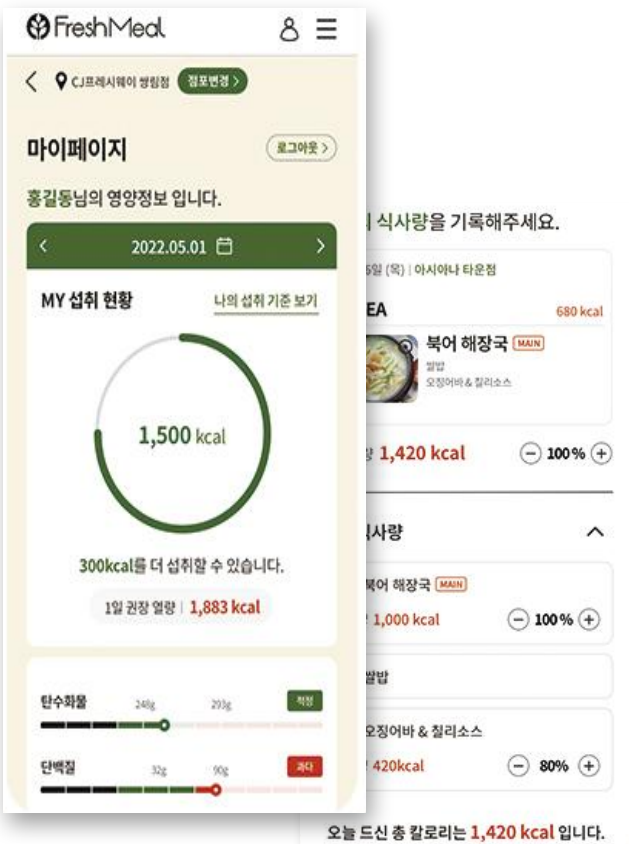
FreshMeal

CJ프레시웨이 쌍림점 점포변경 >

마이페이지

로그아웃 >

홍길동님의 영양정보 입니다.

2022.05.01

MY 섭취 현황

나의 섭취 기준 보기

1,500 kcal

300kcal를 더 섭취할 수 있습니다.

1일 권장 열량 | 1,883 kcal

탄수화물 248g 203g 적정

단백질 32g 90g 과다

식사량을 기록해주세요.

6일 (목) | 아시아나 타운점

EA 680 kcal

북어 해장국 MAIN

쌀밥

오징어바 & 칠리소스

1,420 kcal 100%

사량

북어 해장국 MAIN

1,000 kcal 100%

쌀밥

오징어바 & 칠리소스

420kcal 80%

오늘 드신 총 칼로리는 1,420 kcal 입니다.